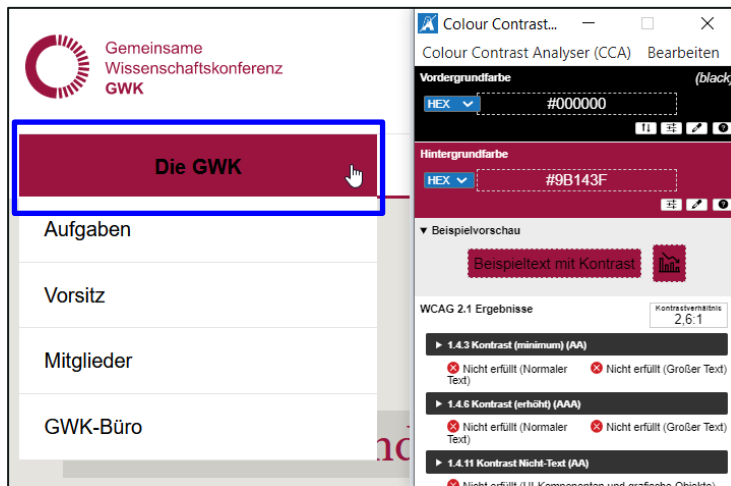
Gemeinsame
Wissenschaftskonferenz
GWK

Die GWK

Aufgaben

Vorsitz

Mitglieder

GWK-Büro

Colour Contrast...

Colour Contrast Analyser (CCA) Bearbeiten

Vordergrundfarbe (black

HEX #000000

Hintergrundfarbe

HEX #9B143F

▼ Beispielvorschau

Beispieltext mit Kontrast

WCAG 2.1 Ergebnisse

Kontrastverhältnis
2,6:1

▶ 1.4.3 Kontrast (minimum) (AA)

Nicht erfüllt (Normaler Text)
Nicht erfüllt (Großer Text)

▶ 1.4.6 Kontrast (erhöht) (AAA)

Nicht erfüllt (Normaler Text)
Nicht erfüllt (Großer Text)

▶ 1.4.11 Kontrast Nicht-Text (AA)

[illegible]